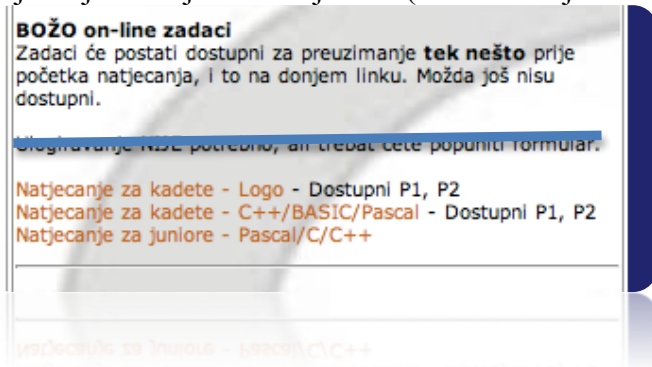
BOŽO on-line zadaci
Zadaci će postati dostupni za preuzimanje **tek nešto** prije početka natjecanja, i to na donjem linku. Možda još nisu dostupni.

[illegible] NIJE potrebno, ali trebat ćete popuniti formular.

Natjecanje za kadete - Logo - Dostupni P1, P2
Natjecanje za kadete - C++/BASIC/Pascal - Dostupni P1, P2
Natjecanje za juniore - Pascal/C/C++